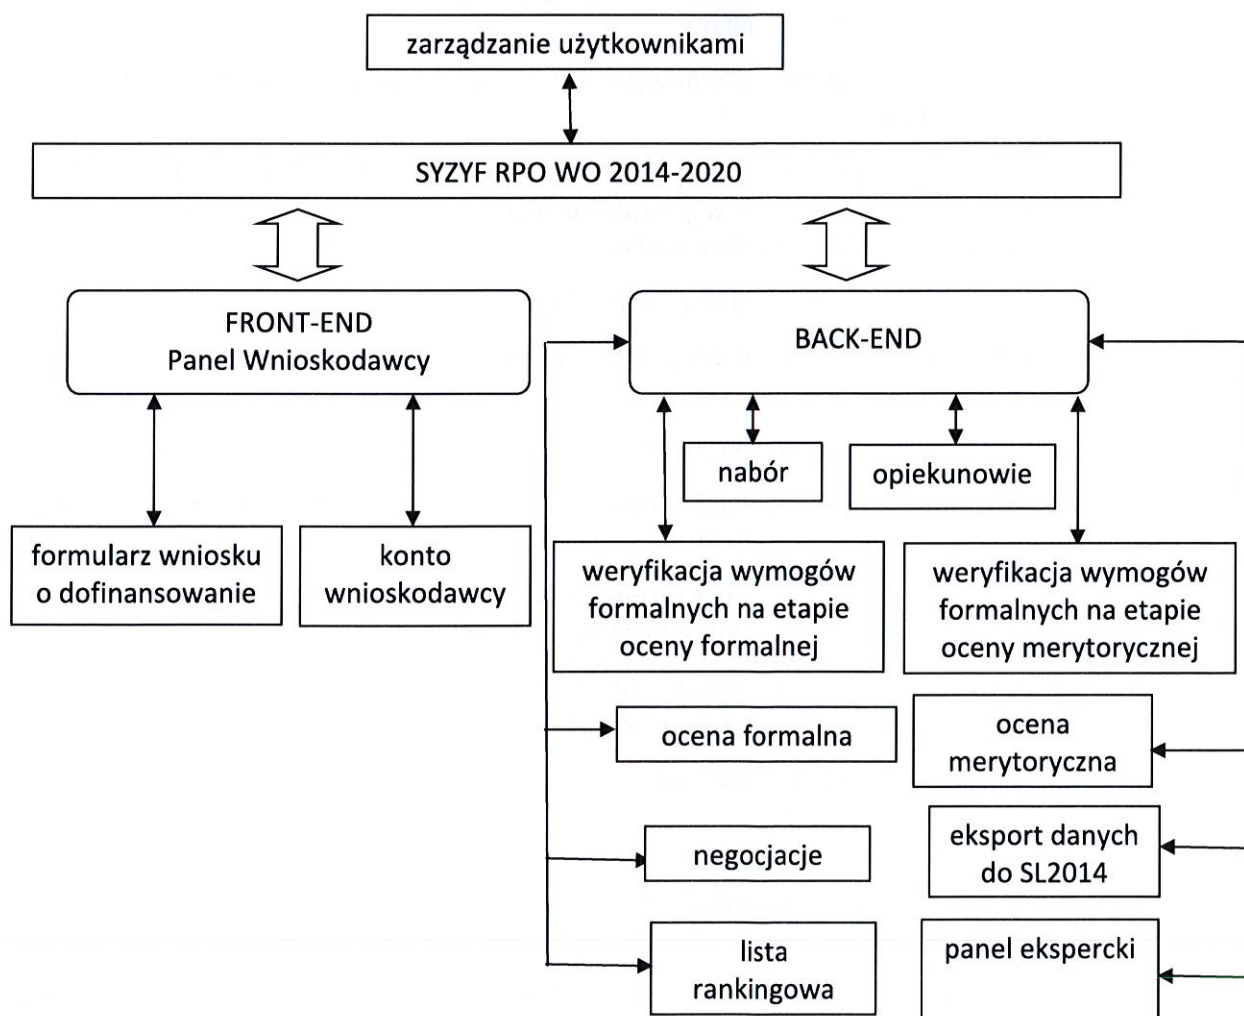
zarządzanie użytkownikami

SYZYF RPO WO 2014-2020

FRONT-END
Panel Wnioskodawcy

BACK-END

nabór

opiekunowie

formularz wniosku o dofinansowanie

konto wnioskodawcy

weryfikacja wymogów formalnych na etapie oceny formalnej

weryfikacja wymogów formalnych na etapie oceny merytorycznej

ocena formalna

ocena merytoryczna

negocjacje

eksport danych do SL2014

lista rankingowa

panel ekspercki